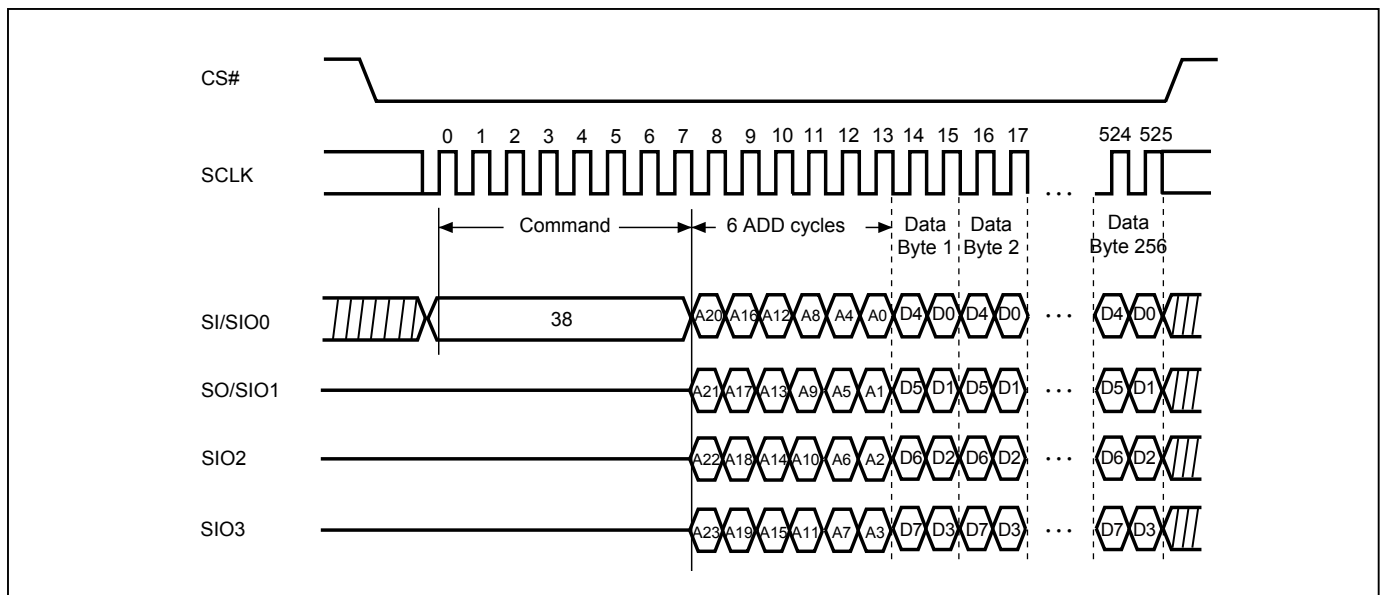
CS#

0 1 2 3 4 5 6 7 8 9 10 11 12 13 14 15 16 17 524 525

SCLK

Command

6 ADD cycles

Data Byte 1

Data Byte 2

Data Byte 256

SI/SIO0

38

A20 A16 A12 A8 A4 A0 D4 D0 D4 D0 ··· D4 D0

SO/SIO1

A21 A17 A13 A9 A5 A1 D5 D1 D5 D1 ··· D5 D1

SIO2

A22 A18 A14 A10 A6 A2 D6 D2 D6 D2 ··· D6 D2

SIO3

A23 A19 A15 A11 A7 A3 D7 D3 D7 D3 ··· D7 D3